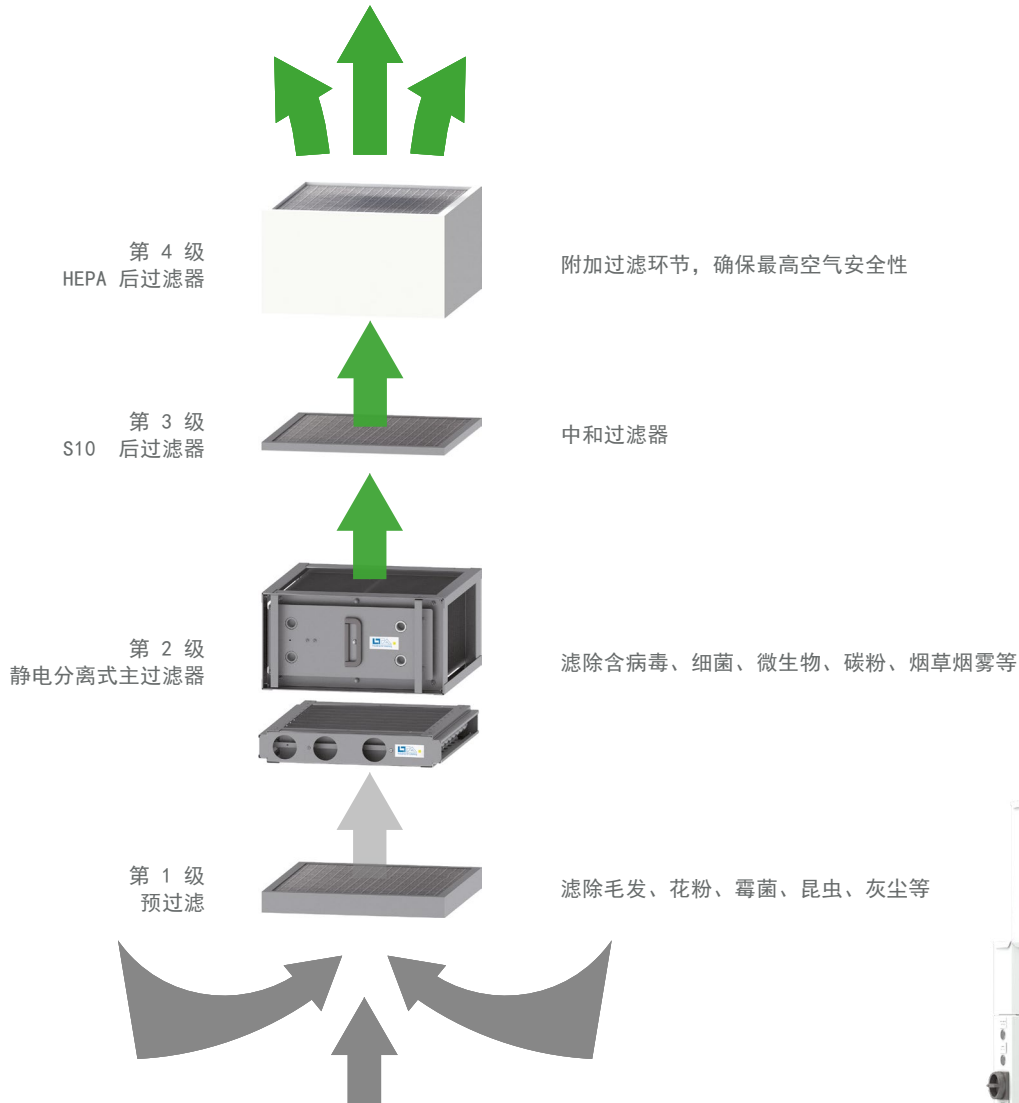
第 4 级
HEPA 后过滤器

附加过滤环节，确保最高空气安全性

第 3 级
S10 后过滤器

中和过滤器

第 2 级
静电分离式主过滤器

滤除含病毒、细菌、微生物、碳粉、烟草烟雾等

第 1 级
预过滤

滤除毛发、花粉、霉菌、昆虫、灰尘等